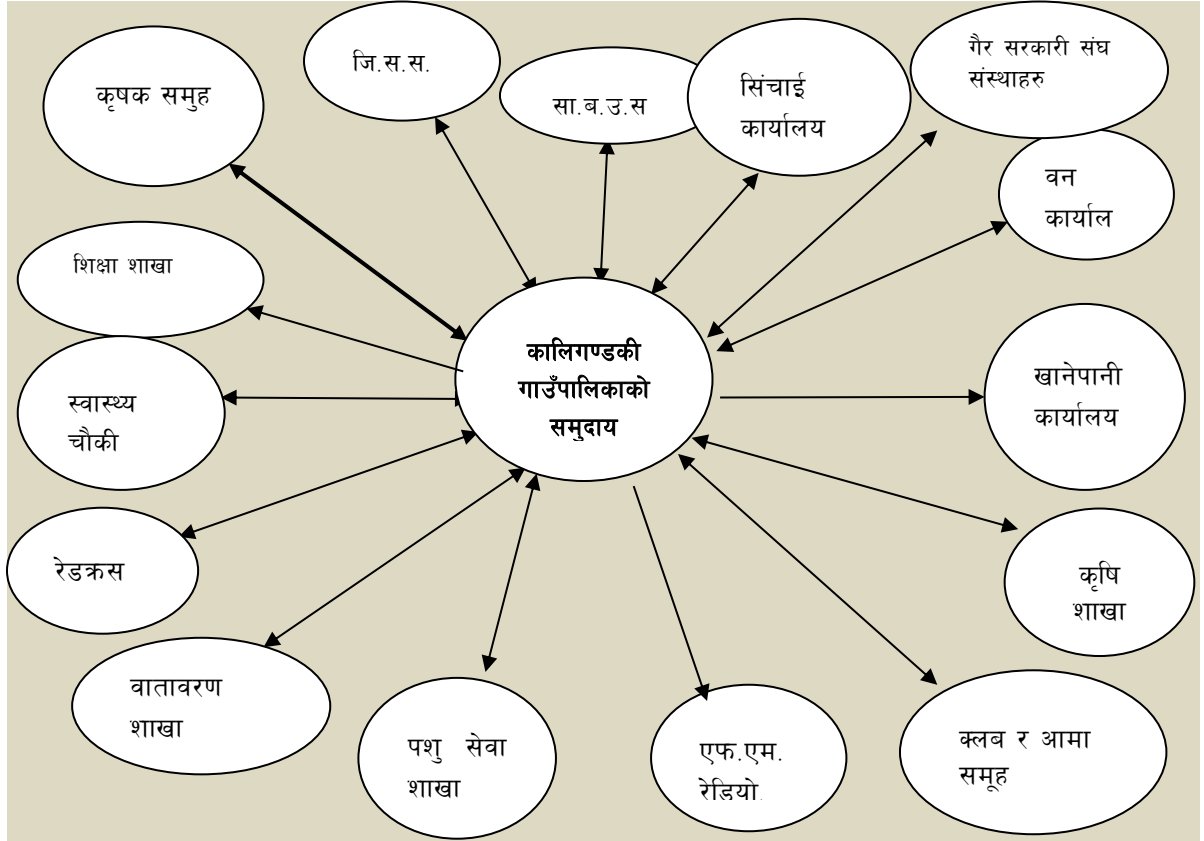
कृषक समुह

जि.स.स.

सा.ब.उ.स

सिंचाई कार्यालय

गैर सरकारी संघ संस्थाहरु

वन कार्याल

शिक्षा शाखा

कालिगण्डकी गाउँपालिकाको समुदाय

स्वास्थ्य चौकी

खानेपानी कार्यालय

रेडक्रस

कृषि शाखा

वातावरण शाखा

पशु सेवा शाखा

एफ.एम. रेडियो.

क्लब र आमा समूह